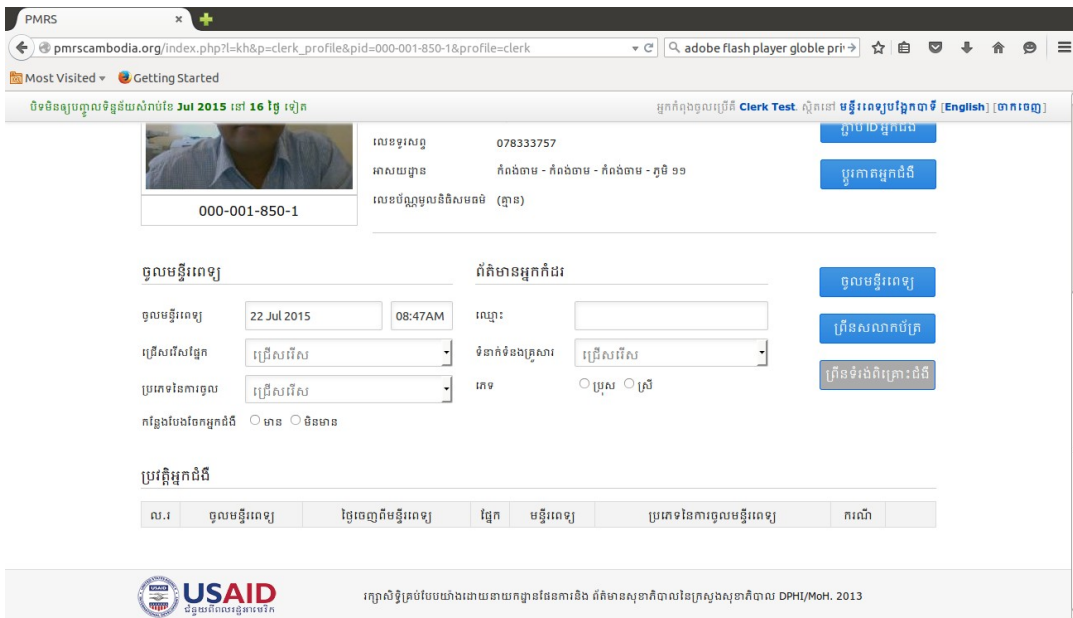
PMRS

pmrscambodia.org/index.php?l=kh&p=clerk_profile&pid=000-001-850-1&profile=clerk

adobe flash player globle pri

Most Visited Getting Started

បិទមិនឲ្យបញ្ចូលទិន្នន័យសំរាប់ខែ Jul 2015 នៅ 16 ថ្ងៃ ទៀត

អ្នកកំពុងចូលប្រើជា Clerk Test. ស្ថិតនៅ មន្ទីរពេទ្យបង្អែកបាទី [English] [ចាកចេញ]

000-001-850-1

លេខទូរស័ព្ទ 078333757

អាសយដ្ឋាន កំពង់ចាម - កំពង់ចាម - កំពង់ចាម - ភូមិ ១១

លេខប័ណ្ណមូលនិធិសមធម៌ (គ្មាន)

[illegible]

ប្តូរកាតអ្នកជំងឺ

ចូលមន្ទីរពេទ្យ

ចូលមន្ទីរពេទ្យ 22 Jul 2015 08:47AM

ជ្រើសរើសផ្នែក ជ្រើសរើស

ប្រភេទនៃការចូល ជ្រើសរើស

កន្លែងបែងចែកអ្នកជំងឺ ○ មាន ○ មិនមាន

ព័ត៌មានអ្នកកំដរ

ឈ្មោះ

ទំនាក់ទំនងគ្រួសារ ជ្រើសរើស

ភេទ ○ ប្រុស ○ ស្រី

ចូលមន្ទីរពេទ្យ

ព្រីនសលាកប័ត្រ

ព្រីនទំរង់ពិគ្រោះជំងឺ

ប្រវត្តិអ្នកជំងឺ

| ល.រ | ចូលមន្ទីរពេទ្យ | ថ្ងៃចេញពីមន្ទីរពេទ្យ | ផ្នែក | មន្ទីរពេទ្យ | ប្រភេទនៃការចូលមន្ទីរពេទ្យ | ករណី | |
|---|---|---|---|---|---|---|---|

USAID
ជំនួយពីប្រជាជនអាមេរិក

រក្សាសិទ្ធិគ្រប់បែបយ៉ាងដោយនាយកដ្ឋានផែនការនិង ព័ត៌មានសុខាភិបាលនៃក្រសួងសុខាភិបាល DPHI/MoH. 2013